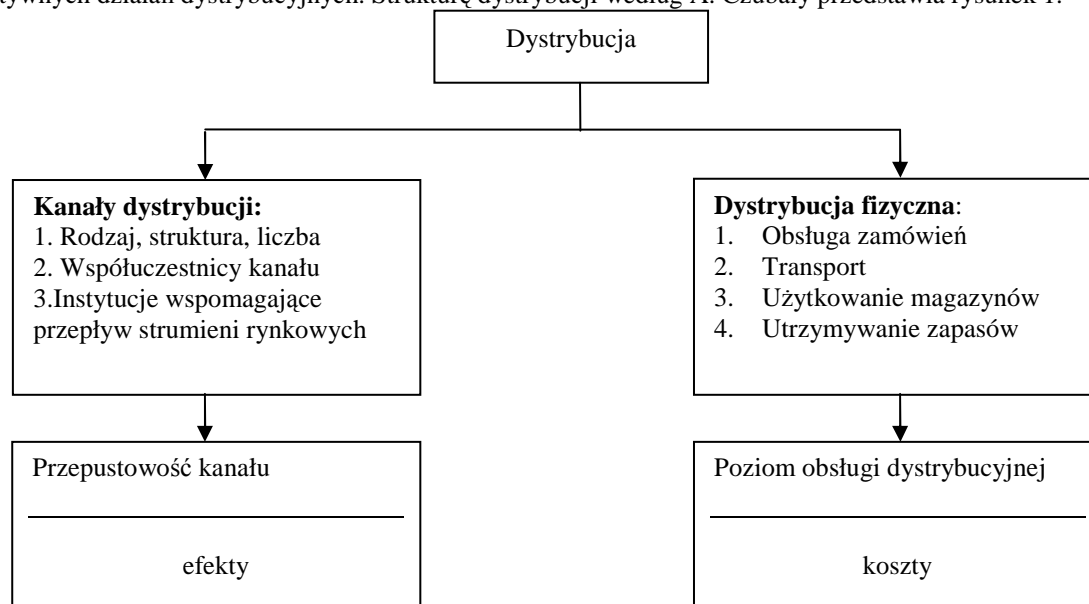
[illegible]tywnych działań dystrybucyjnych. Strukturę dystrybucji według A. Czubały przedstawia rysunek 1.

Dystrybucja

**Kanały dystrybucji:**
1. Rodzaj, struktura, liczba
2. Współuczestnicy kanału
3.Instytucje wspomagające przepływ strumieni rynkowych

**Dystrybucja fizyczna**:
1. Obsługa zamówień
2. Transport
3. Użytkowanie magazynów
4. Utrzymywanie zapasów

Przepustowość kanału

efekty

Poziom obsługi dystrybucyjnej

koszty